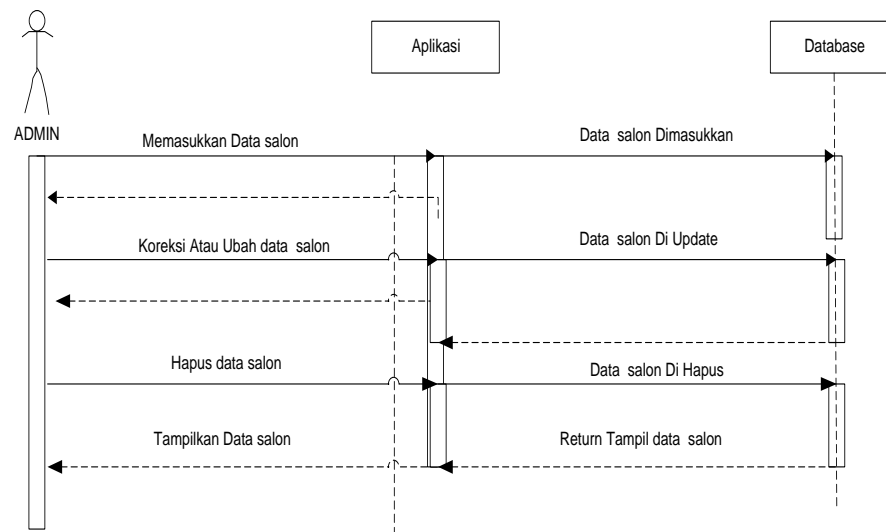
Aplikasi

Database

ADMIN

Memasukkan Data salon

Data salon Dimasukkan

Koreksi Atau Ubah data salon

Data salon Di Update

Hapus data salon

Data salon Di Hapus

Tampilkan Data salon

Return Tampil data salon